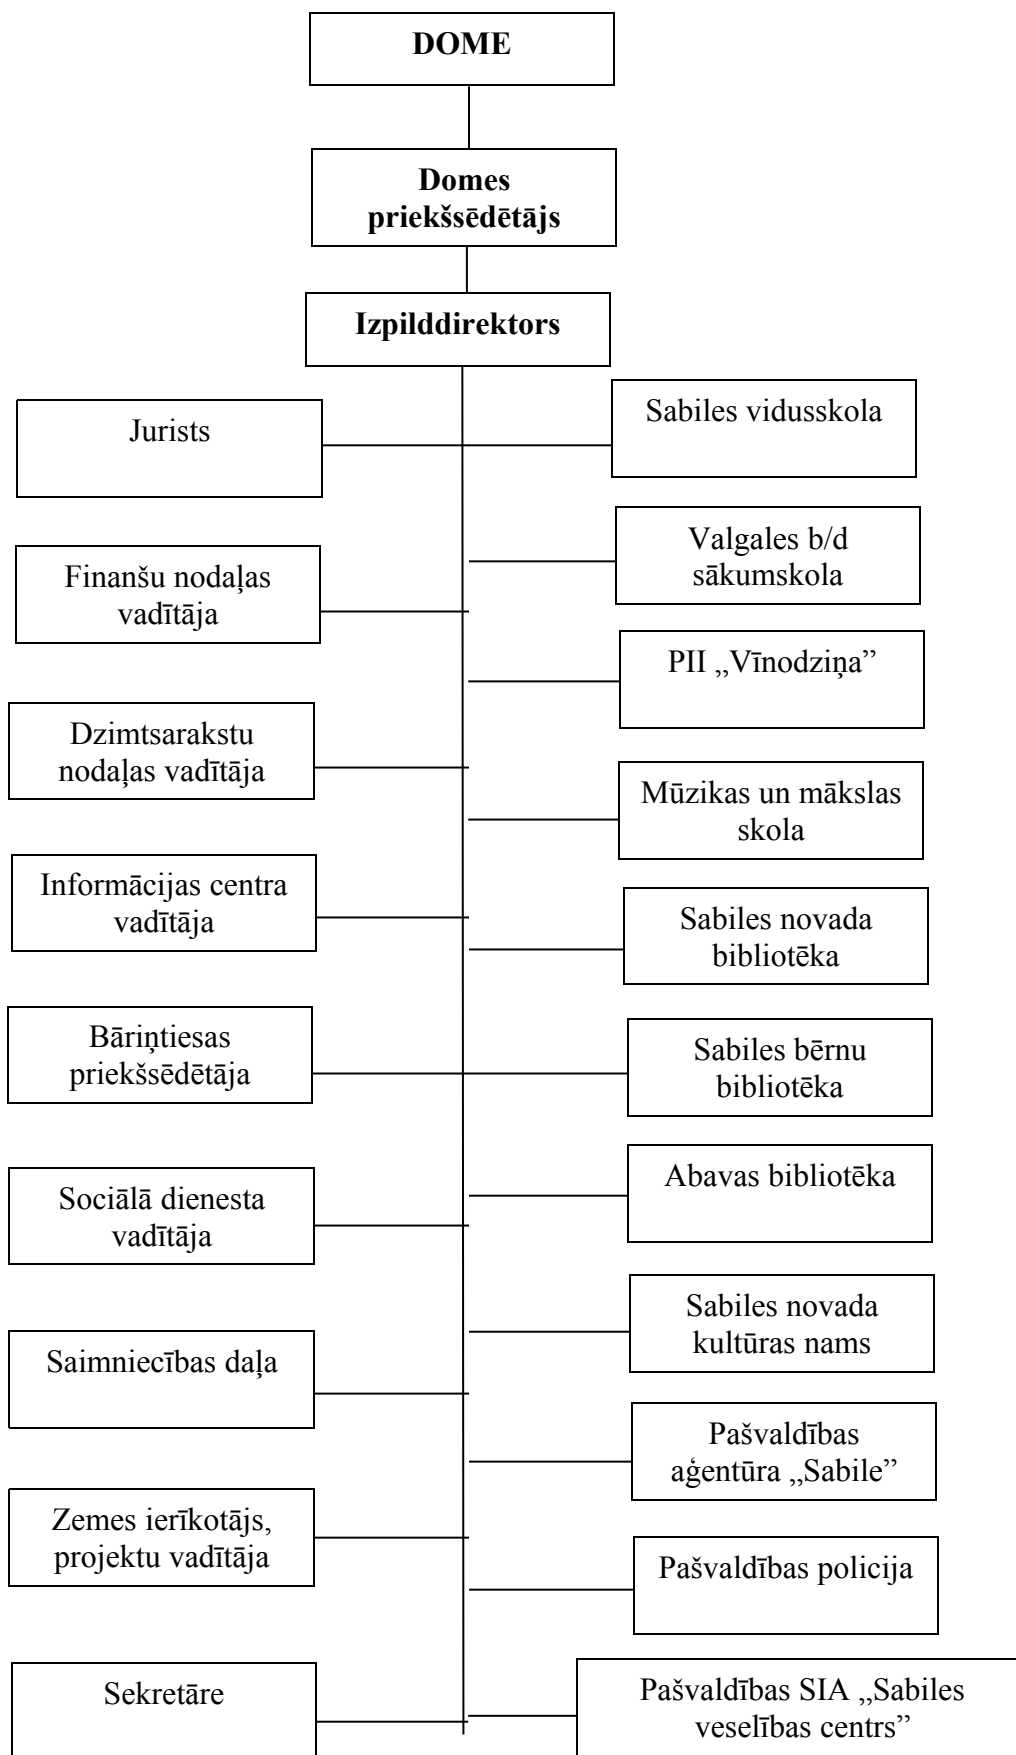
DOME

Domes priekšsēdētājs

Izpilddirektors

Jurists

Finanšu nodaļas vadītāja

Dzimtsarakstu nodaļas vadītāja

Informācijas centra vadītāja

Bāriņtiesas priekšsēdētāja

Sociālā dienesta vadītāja

Saimniecības daļa

Zemes ierīkotājs, projektu vadītāja

Sekretāre

Sabiles vidusskola

Valgales b/d sākumskola

PII „Vīnodziņa"

Mūzikas un mākslas skola

Sabiles novada bibliotēka

Sabiles bērnu bibliotēka

Abavas bibliotēka

Sabiles novada kultūras nams

Pašvaldības aģentūra „Sabile"

Pašvaldības policija

Pašvaldības SIA „Sabiles veselības centrs"